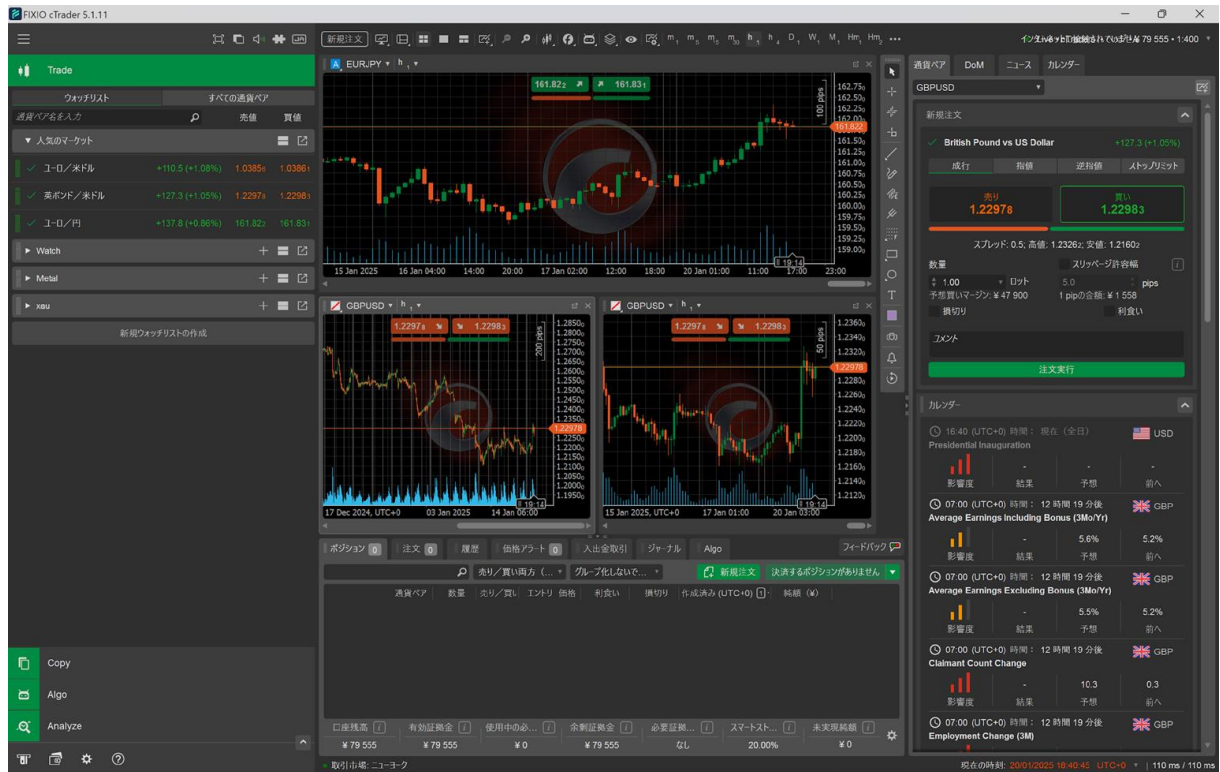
FIXIO cTrader 5.1.11

新規注文

インスタントデモ口座残高 ¥ 79 555 • 1:400

Trade

ウォッチリスト | すべての通貨ペア

通貨ペア名を入力 | 売値 | 買値

人気のマーケット

| | | | |
|---|---|---|---|
| ユーロ／米ドル | +110.5 (+1.08%) | 1.03856 | 1.03861 |
| 英ポンド／米ドル | +127.3 (+1.05%) | 1.22978 | 1.22983 |
| ユーロ／円 | +137.8 (+0.86%) | 161.822 | 161.831 |

Watch

Metal

xau

新規ウォッチリストの作成

Copy

Algo

Analyze

EURJPY h1

161.822 161.831

15 Jan 2025 16 Jan 04:00 14:00 20:00 17 Jan 02:00 12:00 18:00 20 Jan 01:00 11:00 17:00 23:00

GBPUSD h1

1.22978 1.22983

17 Dec 2024, UTC+0 03 Jan 2025 14 Jan 06:00

GBPUSD h1

1.22978 1.22983

15 Jan 2025, UTC+0 17 Jan 01:00 20 Jan 03:00

ポジション 0 | 注文 0 | 履歴 | 価格アラート 0 | 入出金取引 | ジャーナル | Algo | フィードバック

売り／買い両方 (... | グループ化しないで... | 新規注文 | 決済するポジションがありません

通貨ペア | 数量 | 売り／買い | エントリ価格 | 利食い | 損切り | 作成済み (UTC+0) | 純額 (¥)

| 口座残高 | 有効証拠金 | 使用中の必... | 余剰証拠金 | 必要証拠... | スマートスト... | 未実現純額 |
|---|---|---|---|---|---|---|
| ¥ 79 555 | ¥ 79 555 | ¥ 0 | ¥ 79 555 | なし | 20.00% | ¥ 0 |

取引市場: ニューヨーク

通貨ペア | DoM | ニュース | カレンダー

GBPUSD

新規注文

British Pound vs US Dollar +127.3 (+1.05%)

成行 | 指値 | 逆指値 | ストップリミット

売り 1.22978 | 買い 1.22983

スプレッド: 0.5; 高値: 1.23262; 安値: 1.21602

数量 | スリッページ許容幅

1.00 ロット | 5.0 pips

予想買いマージン: ¥ 47 900 | 1 pipの金額: ¥ 1 558

損切り | 利食い

コメント

注文実行

カレンダー

16:40 (UTC+0) 時間: 現在 (全日) USD
Presidential Inauguration
影響度 | 結果 | 予想 | 前へ

07:00 (UTC+0) 時間: 12 時間 19 分後 GBP
Average Earnings Including Bonus (3Mo/Yr)
- 5.6% 5.2%
影響度 | 結果 | 予想 | 前へ

07:00 (UTC+0) 時間: 12 時間 19 分後 GBP
Average Earnings Excluding Bonus (3Mo/Yr)
- 5.5% 5.2%
影響度 | 結果 | 予想 | 前へ

07:00 (UTC+0) 時間: 12 時間 19 分後 GBP
Claimant Count Change
- 10.3 0.3
影響度 | 結果 | 予想 | 前へ

07:00 (UTC+0) 時間: 12 時間 19 分後 GBP
Employment Change (3M)

現在の時刻: 20/01/2025 18:40:45 UTC+0 | 110 ms / 110 ms